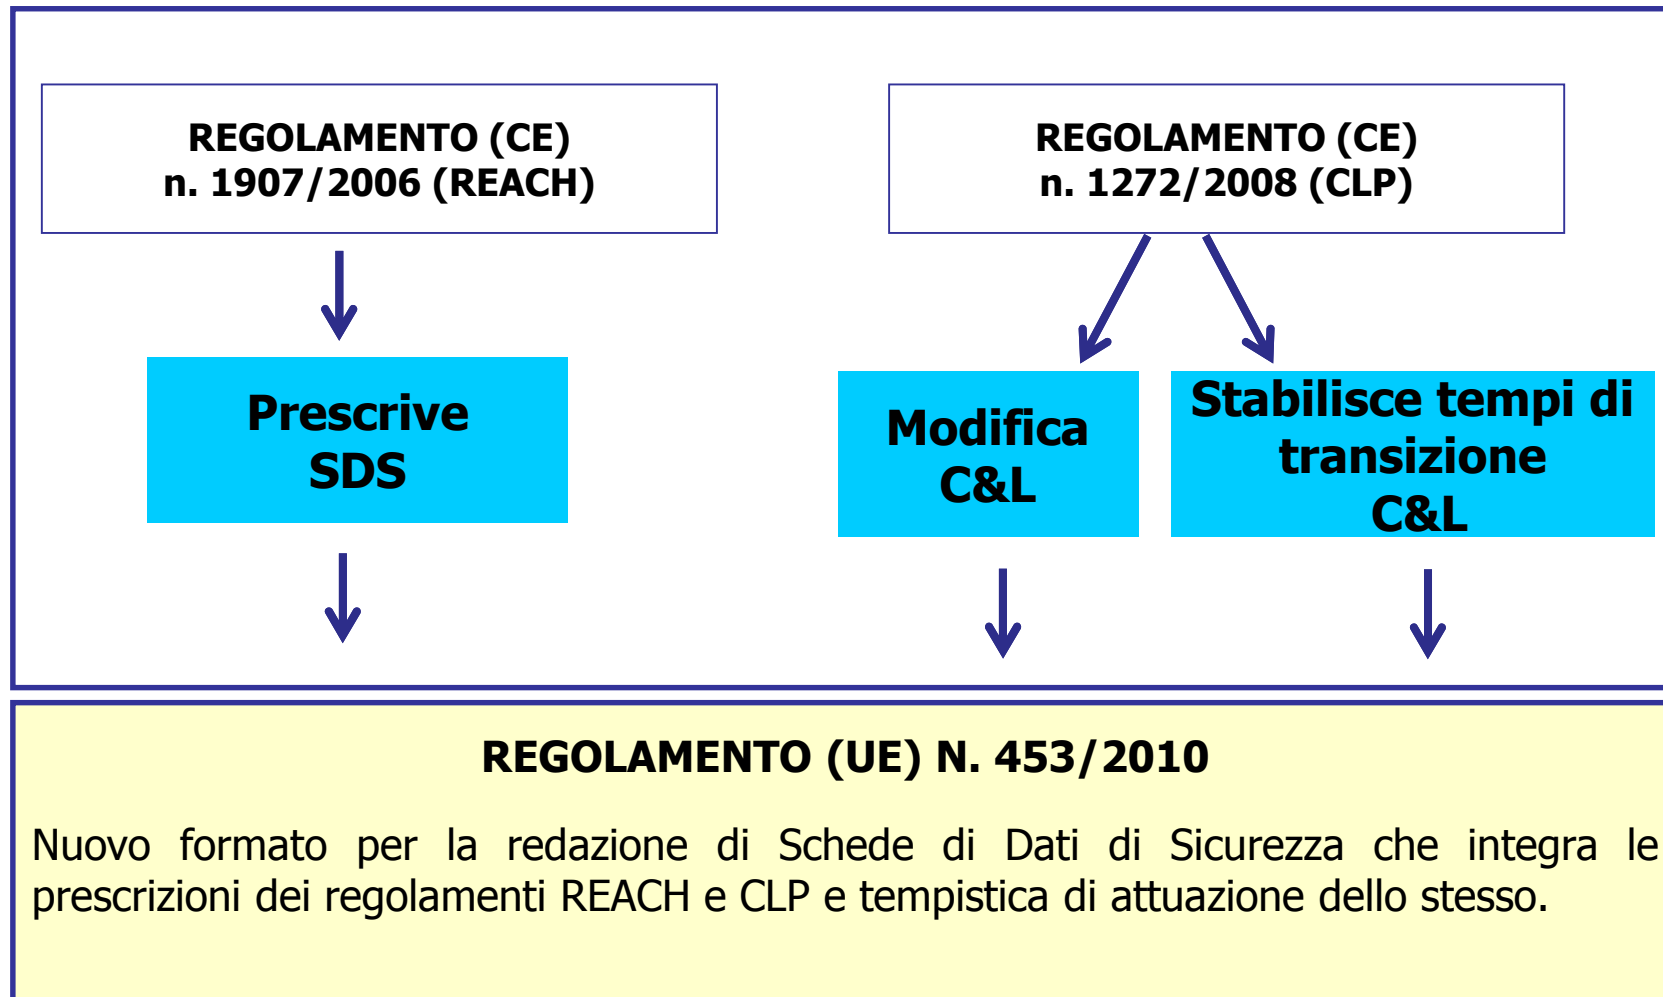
REGOLAMENTO (CE)
n. 1907/2006 (REACH)

REGOLAMENTO (CE)
n. 1272/2008 (CLP)

Prescrive
SDS

Modifica
C&L

Stabilisce tempi di transizione
C&L

REGOLAMENTO (UE) N. 453/2010

Nuovo formato per la redazione di Schede di Dati di Sicurezza che integra le prescrizioni dei regolamenti REACH e CLP e tempistica di attuazione dello stesso.